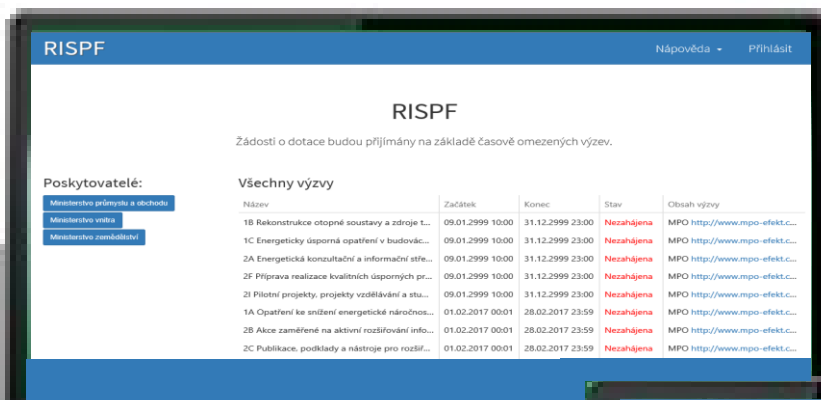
RISPF

Nápověda ▾ Přihlásit

RISPF

Žádosti o dotace budou přijímány na základě časově omezených výzev.

Poskytovatelé:

Ministerstvo průmyslu a obchodu

Ministerstvo vnitra

Ministerstvo zemědělství

Všechny výzvy

| Název | Začátek | Konec | Stav | Obsah výzvy |
|---|---|---|---|---|
| 1B Rekonstrukce otopné soustavy a zdroje t... | 09.01.2999 10:00 | 31.12.2999 23:00 | Nezahájena | MPO http://www.mpo-efekt.c... |
| 1C Energeticky úsporná opatření v budovác... | 09.01.2999 10:00 | 31.12.2999 23:00 | Nezahájena | MPO http://www.mpo-efekt.c... |
| 2A Energetická konzultační a informační stře... | 09.01.2999 10:00 | 31.12.2999 23:00 | Nezahájena | MPO http://www.mpo-efekt.c... |
| 2F Příprava realizace kvalitních úsporných pr... | 09.01.2999 10:00 | 31.12.2999 23:00 | Nezahájena | MPO http://www.mpo-efekt.c... |
| 2I Pilotní projekty, projekty vzdělávání a stu... | 09.01.2999 10:00 | 31.12.2999 23:00 | Nezahájena | MPO http://www.mpo-efekt.c... |
| 1A Opatření ke snížení energetické náročnos... | 01.02.2017 00:01 | 28.02.2017 23:59 | Nezahájena | MPO http://www.mpo-efekt.c... |
| 2B Akce zaměřené na aktivní rozšiřování info... | 01.02.2017 00:01 | 28.02.2017 23:59 | Nezahájena | MPO http://www.mpo-efekt.c... |
| 2C Publikace, podklady a nástroje pro rozšíř... | 01.02.2017 00:01 | 28.02.2017 23:59 | Nezahájena | MPO http://www.mpo-efekt.c... |